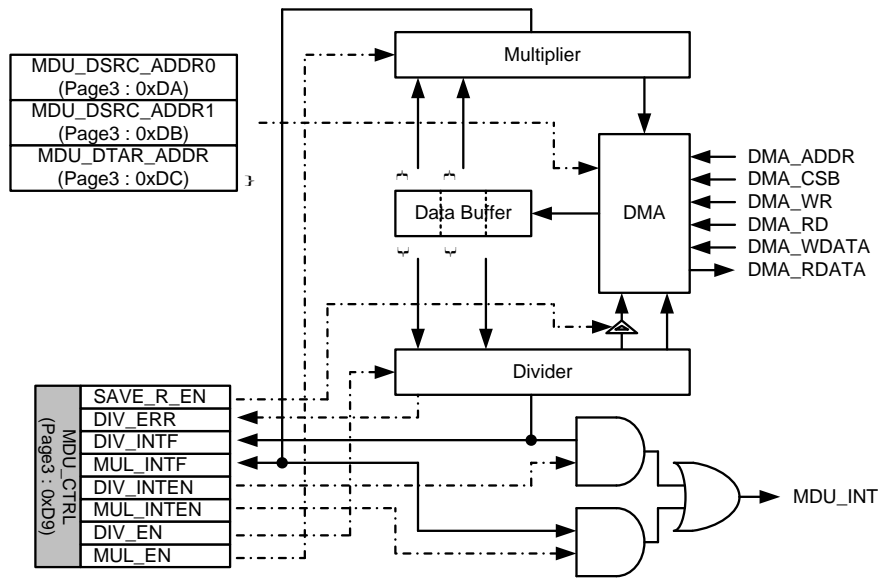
MDU_DSRC_ADDR0
(Page3 : 0xDA)
MDU_DSRC_ADDR1
(Page3 : 0xDB)
MDU_DTAR_ADDR
(Page3 : 0xDC)

Multiplier

Data Buffer

DMA

DMA_ADDR
DMA_CSB
DMA_WR
DMA_RD
DMA_WDATA
DMA_RDATA

Divider

MDU_CTRL
(Page3 : 0xD9)

SAVE_R_EN
DIV_ERR
DIV_INTF
MUL_INTF
DIV_INTEN
MUL_INTEN
DIV_EN
MUL_EN

MDU_INT